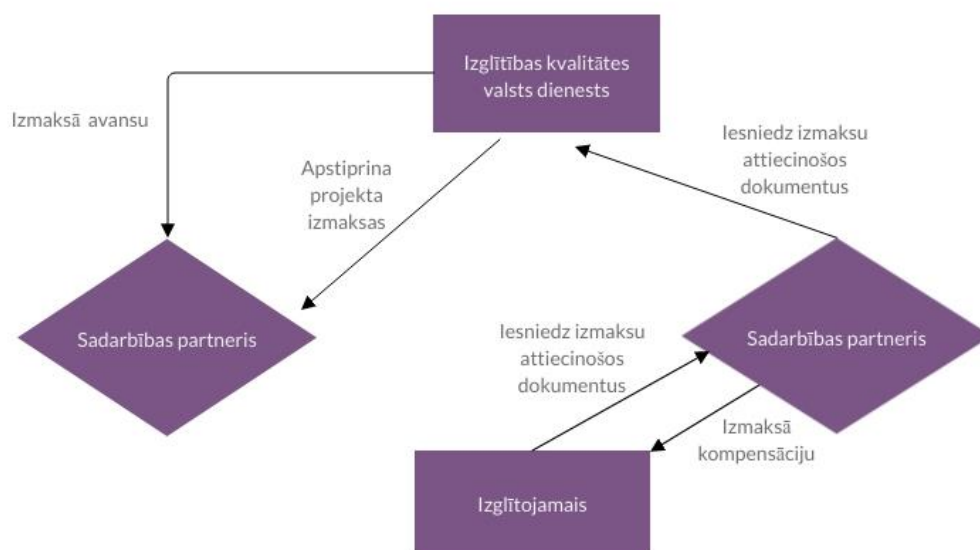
Izglītības kvalitātes valsts dienests

Izmaksā avansu

Apstiprina projekta izmaksas

Iesniedz izmaksu attiecinošos dokumentus

Sadarbības partneris

Iesniedz izmaksu attiecinošos dokumentus

Sadarbības partneris

Izmaksā kompensāciju

Izglītojamais